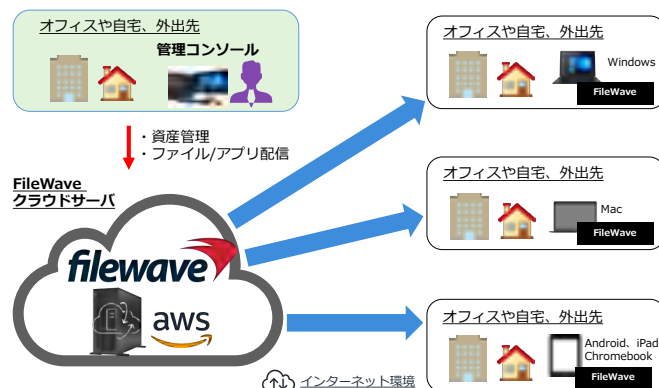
オフィスや自宅、外出先
管理コンソール

・資産管理
・ファイル/アプリ配信

FileWave
クラウドサーバ

filewave
aws

インターネット環境

オフィスや自宅、外出先
Windows
FileWave

オフィスや自宅、外出先
Mac
FileWave

オフィスや自宅、外出先
Android、iPad
Chromebook
FileWave